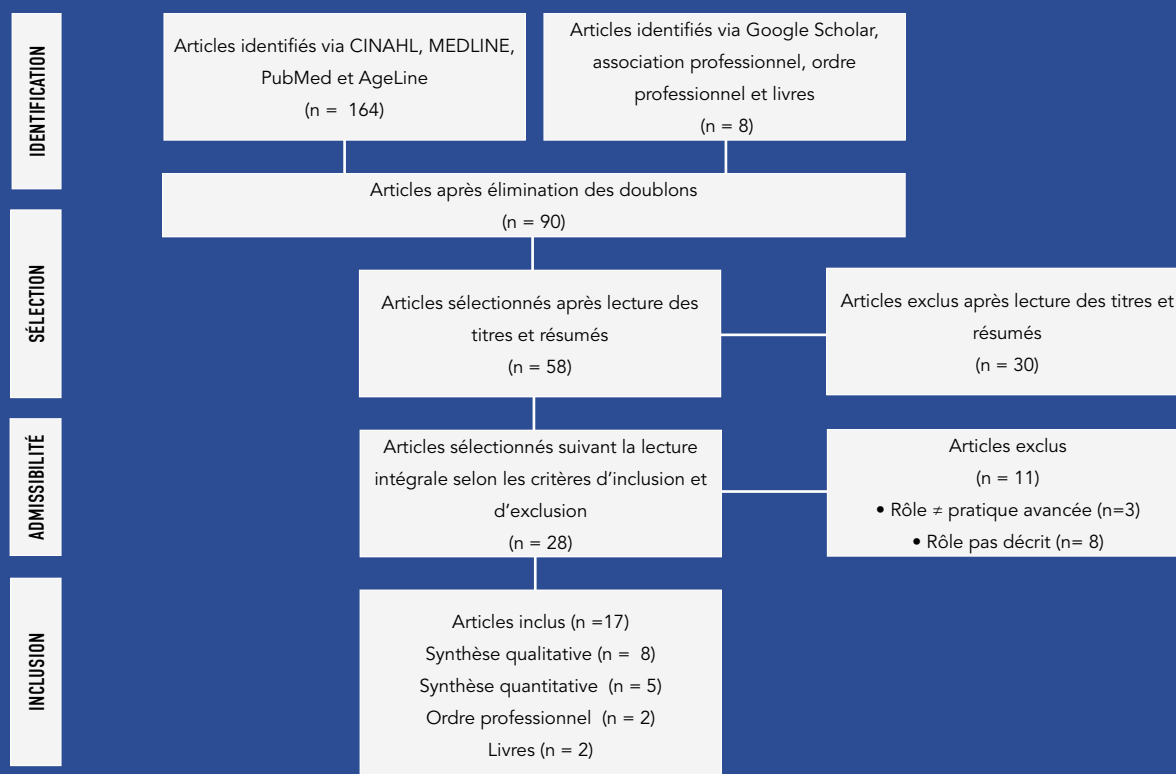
IDENTIFICATION

Articles identifiés via CINAHL, MEDLINE, PubMed et AgeLine
(n = 164)

Articles identifiés via Google Scholar, association professionnel, ordre professionnel et livres
(n = 8)

Articles après élimination des doublons
(n = 90)

SÉLECTION

Articles sélectionnés après lecture des titres et résumés
(n = 58)

Articles exclus après lecture des titres et résumés
(n = 30)

ADMISSIBILITÉ

Articles sélectionnés suivant la lecture intégrale selon les critères d'inclusion et d'exclusion
(n = 28)

Articles exclus
(n = 11)
• Rôle ≠ pratique avancée (n=3)
• Rôle pas décrit (n= 8)

INCLUSION

Articles inclus (n =17)
Synthèse qualitative (n = 8)
Synthèse quantitative (n = 5)
Ordre professionnel (n = 2)
Livres (n = 2)